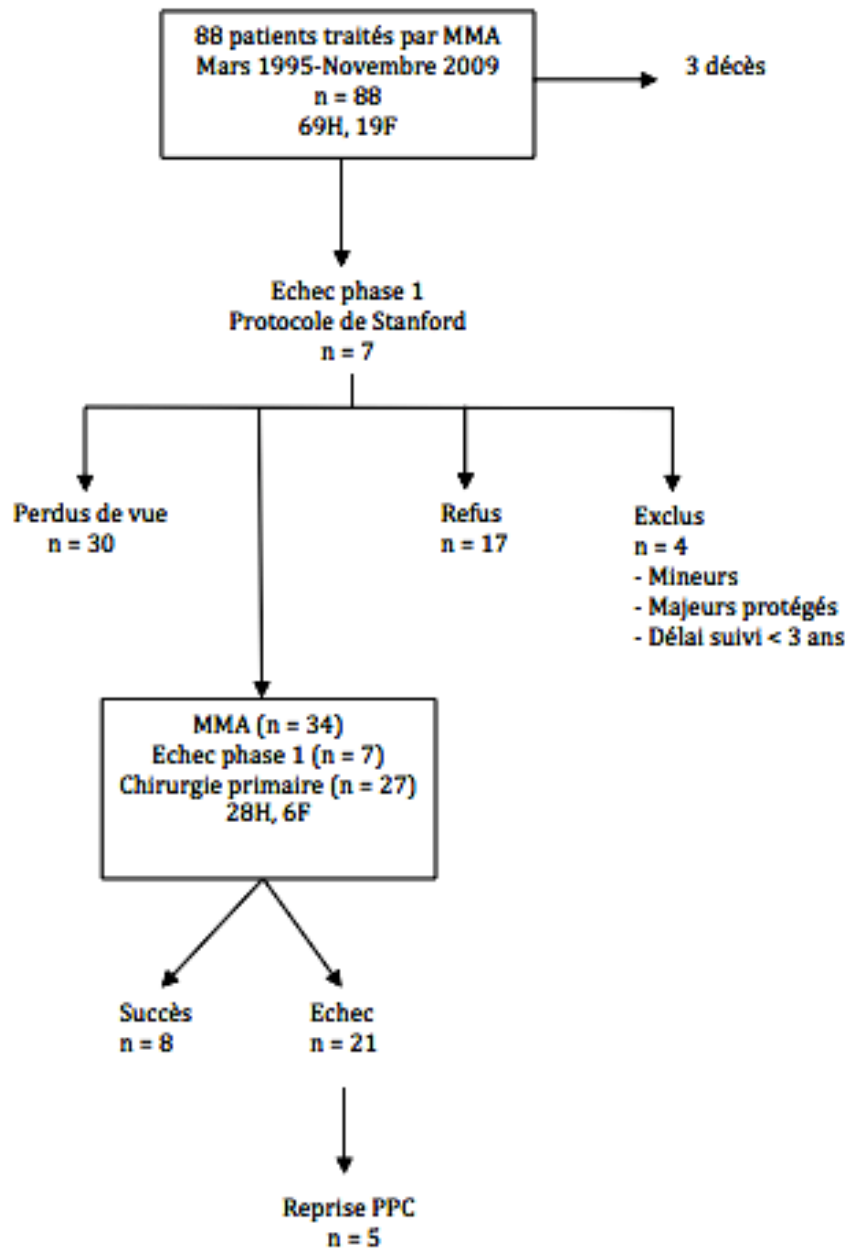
88 patients traités par MMA
Mars 1995-Novembre 2009
n = 88
69H, 19F

3 décès

Echec phase 1
Protocole de Stanford
n = 7

Perdus de vue
n = 30

Refus
n = 17

Exclus
n = 4
- Mineurs
- Majeurs protégés
- Délai suivi < 3 ans

MMA (n = 34)
Echec phase 1 (n = 7)
Chirurgie primaire (n = 27)
28H, 6F

Succès
n = 8

Echec
n = 21

Reprise PPC
n = 5